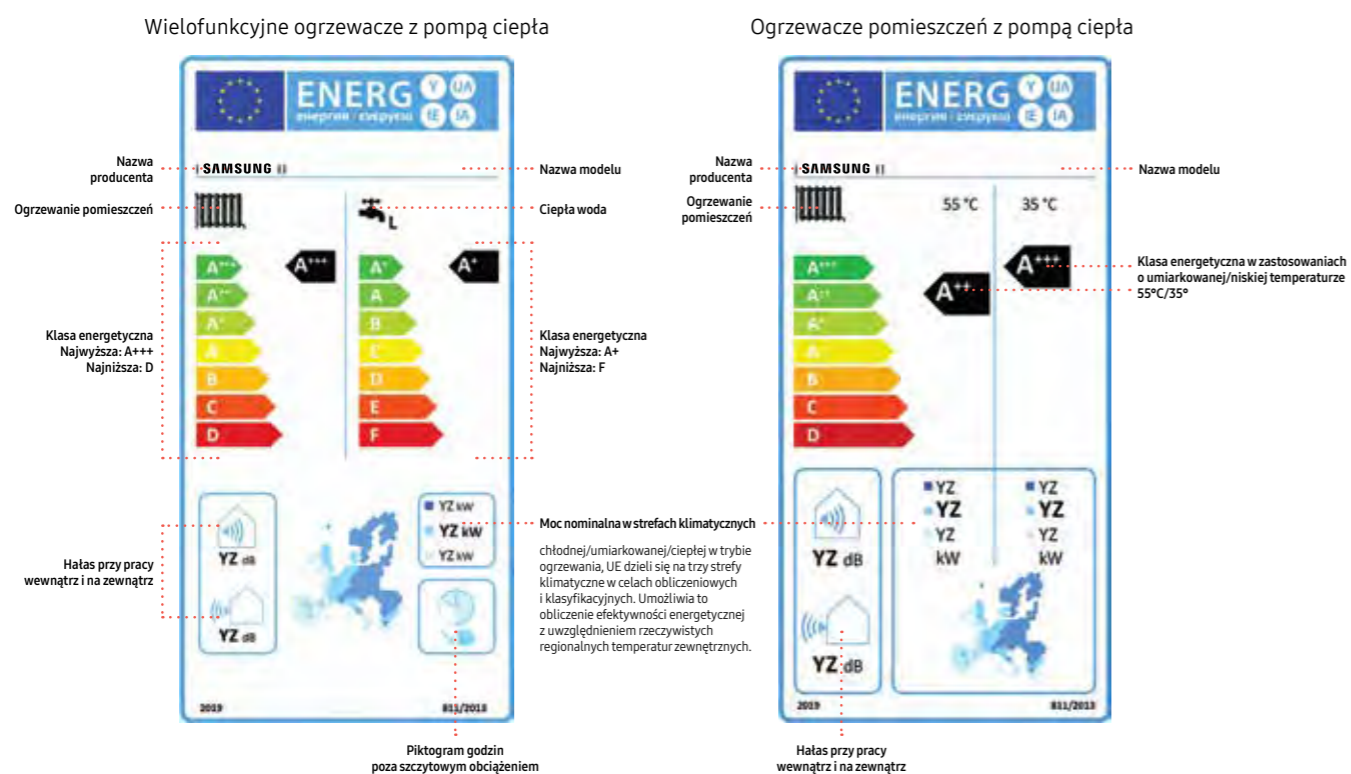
Wielofunkcyjne ogrzewacze z pompą ciepła

ENERG Y IJA IE IA
енергия · ενέργεια

Nazwa producenta

SAMSUNG

Nazwa modelu

Ogrzewanie pomieszczeń

Ciepła woda

L

A+++
A++
A+
A
B
C
D

A+++

A+
A
B
C
D
E
F

A+

Klasa energetyczna
Najwyższa: A+++
Najniższa: D

Klasa energetyczna
Najwyższa: A+
Najniższa: F

YZ dB

YZ dB

Hałas przy pracy wewnątrz i na zewnątrz

YZ kW
YZ kW
YZ kW

2019

811/2013

Piktogram godzin poza szczytowym obciążeniem

Ogrzewacze pomieszczeń z pompą ciepła

ENERG Y IJA IE IA
енергия · ενέργεια

Nazwa producenta

SAMSUNG

Nazwa modelu

Ogrzewanie pomieszczeń

55 °C

35 °C

A+++
A++
A+
A
B
C
D

A+++

A++

Klasa energetyczna w zastosowaniach o umiarkowanej/niskiej temperaturze 55°C/35°

Moc nominalna w strefach klimatycznych

chłodnej/umiarkowanej/ciepłej w trybie ogrzewania, UE dzieli się na trzy strefy klimatyczne w celach obliczeniowych i klasyfikacyjnych. Umożliwia to obliczenie efektywności energetycznej z uwzględnieniem rzeczywistych regionalnych temperatur zewnętrznych.

YZ dB

YZ dB

YZ
YZ
YZ
kW

YZ
YZ
YZ
kW

2019

811/2013

Hałas przy pracy wewnątrz i na zewnątrz